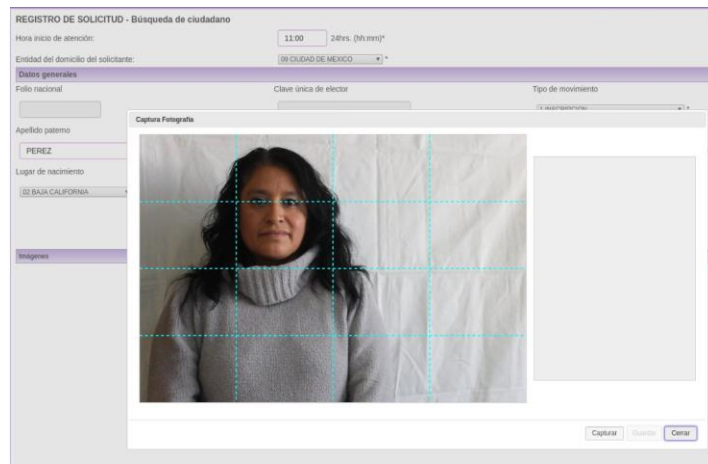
REGISTRO DE SOLICITUD - Búsqueda de ciudadano

Hora inicio de atención: 11:00 24hrs. (hh:mm)*

Entidad del domicilio del solicitante: 09 CIUDAD DE MEXICO *

Datos generales

Folio nacional

Clave única de elector

Tipo de movimiento

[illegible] *

Apellido paterno

PEREZ

Lugar de nacimiento

02 BAJA CALIFORNIA

Imagenes

Captura Fotografía

Capturar Guardar Cerrar